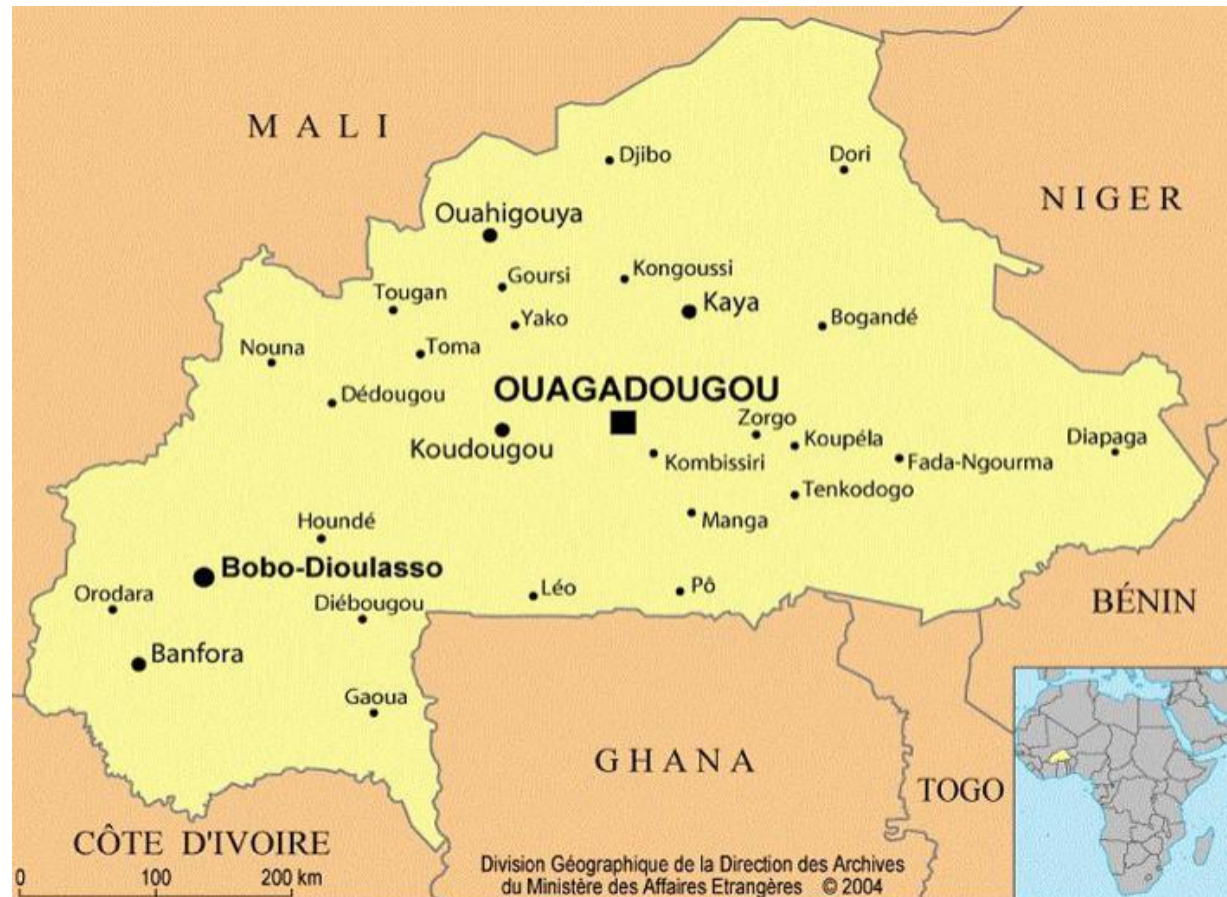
MALI

NIGER

Djibo

Dori

Ouahigouya

Goursi

Kongoussi

Tougan

Kaya

Yako

Bogandé

Nouna

Toma

OUAGADOUGOU

Dédougou

Zorgo

Koudougou

Koupéla

Diapaga

Kombissiri

Fada-Ngourma

Tenkodogo

Houndé

Manga

Bobo-Dioulasso

Orodara

Léo

Pô

BÉNIN

Diébougou

Banfora

Gaoua

GHANA

TOGO

CÔTE D'IVOIRE

0

100

200 km

Division Géographique de la Direction des Archives du Ministère des Affaires Etrangères © 2004